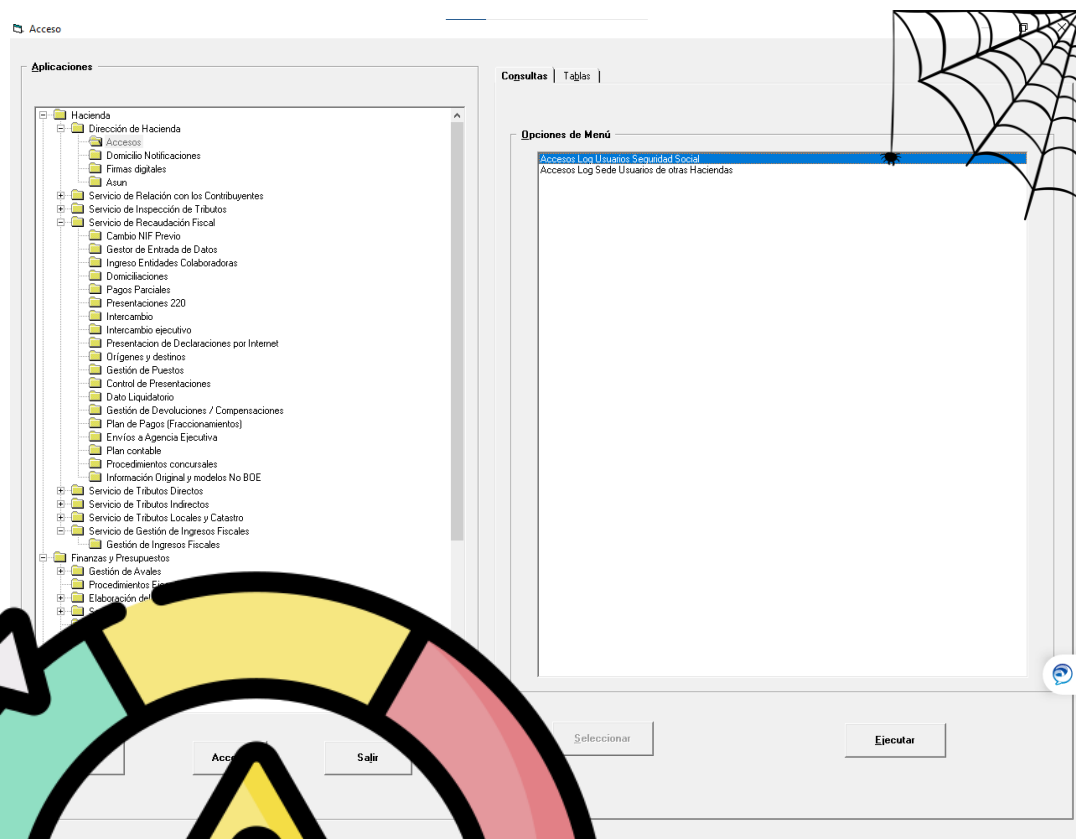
Acceso

Aplicaciones

Hacienda
Dirección de Hacienda
Accesos
Domicilio Notificaciones
Firmas digitales
Asun
Servicio de Relación con los Contribuyentes
Servicio de Inspección de Tributos
Servicio de Recaudación Fiscal
Cambio NIF Previo
Gestor de Entrada de Datos
Ingreso Entidades Colaboradoras
Domiciliaciones
Pagos Parciales
Presentaciones 220
Intercambio
Intercambio ejecutivo
Presentacion de Declaraciones por Internet
Orígenes y destinos
Gestión de Puestos
Control de Presentaciones
Dato Liquidatorio
Gestión de Devoluciones / Compensaciones
Plan de Pagos (Fraccionamientos)
Envíos a Agencia Ejecutiva
Plan contable
Procedimientos concursales
Información Original y modelos No BOE
Servicio de Tributos Directos
Servicio de Tributos Indirectos
Servicio de Tributos Locales y Catastro
Servicio de Gestión de Ingresos Fiscales
Gestión de Ingresos Fiscales
Finanzas y Presupuestos
Gestión de Avales
Procedimientos Fi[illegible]
Elaboración de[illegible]

Consultas | Tablas

Opciones de Menú
Accesos Log Usuarios Seguridad Social
Accesos Log Sede Usuarios de otras Haciendas

Acc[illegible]
Salir
Seleccionar
Ejecutar